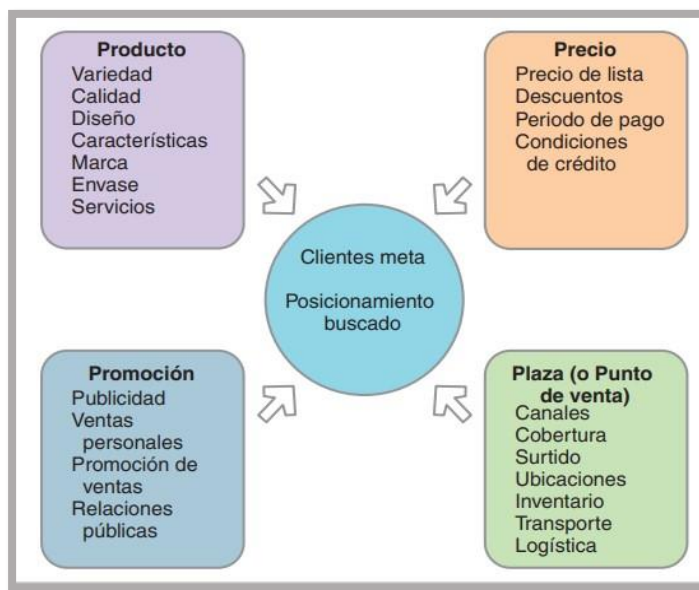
Producto
Variedad
Calidad
Diseño
Características
Marca
Envase
Servicios

Precio
Precio de lista
Descuentos
Periodo de pago
Condiciones de crédito

Clientes meta

Posicionamiento buscado

Promoción
Publicidad
Ventas personales
Promoción de ventas
Relaciones públicas

Plaza (o Punto de venta)
Canales
Cobertura
Surtido
Ubicaciones
Inventario
Transporte
Logística